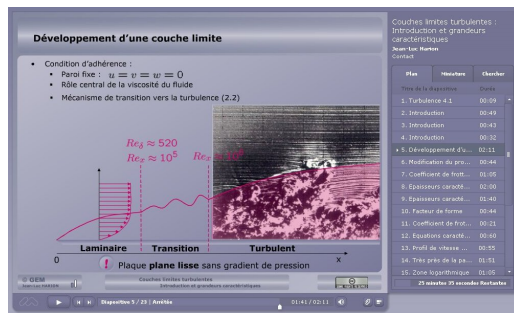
Développement d'une couche limite

• Condition d'adhérence :
• Paroi fixe : $u = v = w = 0$
• Rôle central de la viscosité du fluide
• Mécanisme de transition vers la turbulence (2.2)

$Re_\delta \approx 520$
$Re_x \approx 10^5$
$Re_x \approx 10^6$

Laminaire | Transition | Turbulent

0

x

! Plaque plane lisse sans gradient de pression

© GEM

Couches limites turbulentes
Introduction et grandeurs caractéristiques

Couches limites turbulentes : Introduction et grandeurs caractéristiques
Jean-Luc Harion
Contact

Plan | Miniature | Chercher

| Titre de la diapositive | Durée |
|---|---|
| 1. Turbulence 4.1 | 00:09 |
| 2. Introduction | 00:49 |
| 3. Introduction | 00:43 |
| 4. Introduction | 00:32 |
| 5. Développement d'u... | 02:11 |
| 6. Modification du pro... | 00:44 |
| 7. Coefficient de frott... | 01:05 |
| 8. Epaisseurs caracté... | 02:20 |
| 9. Epaisseurs caracté... | 01:40 |
| 10. Facteur de forme | 00:44 |
| 11. Coefficient de frot... | 00:21 |
| 12. Equations caracté... | 00:60 |
| 13. Profil de vitesse ... | 00:55 |
| 14. Très près de la pa... | 01:51 |
| 15. Zone logarithmique | 01:04 |

25 minutes 35 secondes Restantes

Diapositive 5 / 23 | Arrêtée

01:41 / 02:11